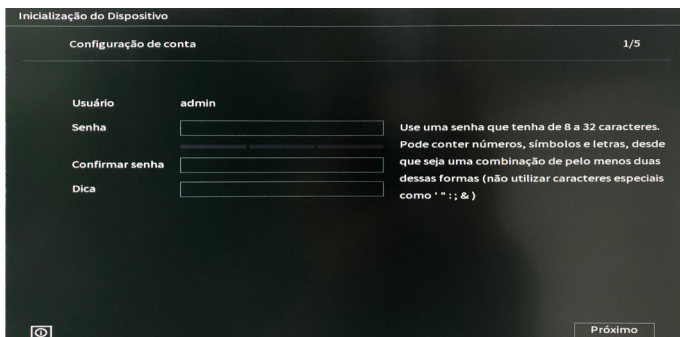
Inicialização do Dispositivo

Configuração de conta

1/5

Usuário admin

Senha

Confirmar senha

Dica

Use uma senha que tenha de 8 a 32 caracteres. Pode conter números, símbolos e letras, desde que seja uma combinação de pelo menos duas dessas formas (não utilizar caracteres especiais como ' " : ; & )

Próximo